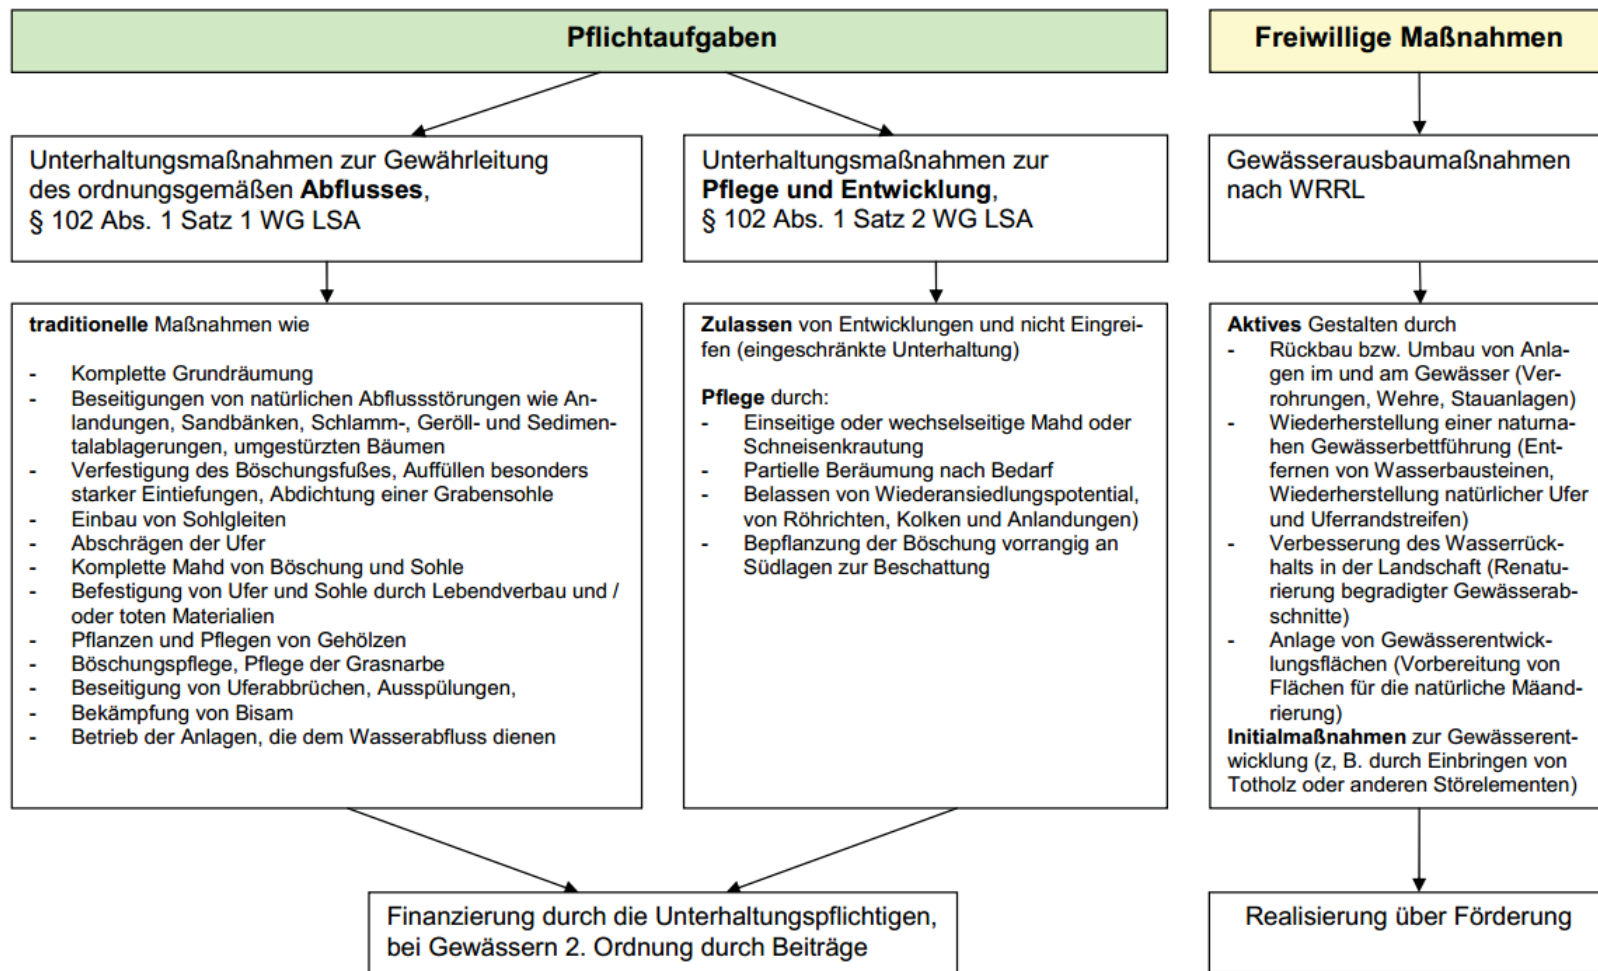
Pflichtaufgaben

Freiwillige Maßnahmen

Unterhaltungsmaßnahmen zur Gewährleitung des ordnungsgemäßen **Abflusses**, § 102 Abs. 1 Satz 1 WG LSA

Unterhaltungsmaßnahmen zur **Pflege und Entwicklung**, § 102 Abs. 1 Satz 2 WG LSA

Gewässerausbaumaßnahmen nach WRRL

**traditionelle** Maßnahmen wie

- Komplette Grundräumung
- Beseitigungen von natürlichen Abflussstörungen wie Anlandungen, Sandbänken, Schlamm-, Geröll- und Sedimentalablagerungen, umgestürzten Bäumen
- Verfestigung des Böschungsfußes, Auffüllen besonders starker Eintiefungen, Abdichtung einer Grabensohle
- Einbau von Sohlgleiten
- Abschrägen der Ufer
- Komplette Mahd von Böschung und Sohle
- Befestigung von Ufer und Sohle durch Lebendverbau und / oder toten Materialien
- Pflanzen und Pflegen von Gehölzen
- Böschungspflege, Pflege der Grasnarbe
- Beseitigung von Uferabbrüchen, Ausspülungen,
- Bekämpfung von Bisam
- Betrieb der Anlagen, die dem Wasserabfluss dienen

**Zulassen** von Entwicklungen und nicht Eingreifen (eingeschränkte Unterhaltung)

**Pflege** durch:
- Einseitige oder wechselseitige Mahd oder Schneisenkrautung
- Partielle Beräumung nach Bedarf
- Belassen von Wiederansiedlungspotential, von Röhrichten, Kolken und Anlandungen)
- Bepflanzung der Böschung vorrangig an Südlagen zur Beschattung

**Aktives** Gestalten durch
- Rückbau bzw. Umbau von Anlagen im und am Gewässer (Verrohrungen, Wehre, Stauanlagen)
- Wiederherstellung einer naturnahen Gewässerbettführung (Entfernen von Wasserbausteinen, Wiederherstellung natürlicher Ufer und Uferrandstreifen)
- Verbesserung des Wasserrückhalts in der Landschaft (Renaturierung begradigter Gewässerabschnitte)
- Anlage von Gewässerentwicklungsflächen (Vorbereitung von Flächen für die natürliche Mäandrierung)
**Initialmaßnahmen** zur Gewässerentwicklung (z, B. durch Einbringen von Totholz oder anderen Störelementen)

Finanzierung durch die Unterhaltungspflichtigen, bei Gewässern 2. Ordnung durch Beiträge

Realisierung über Förderung